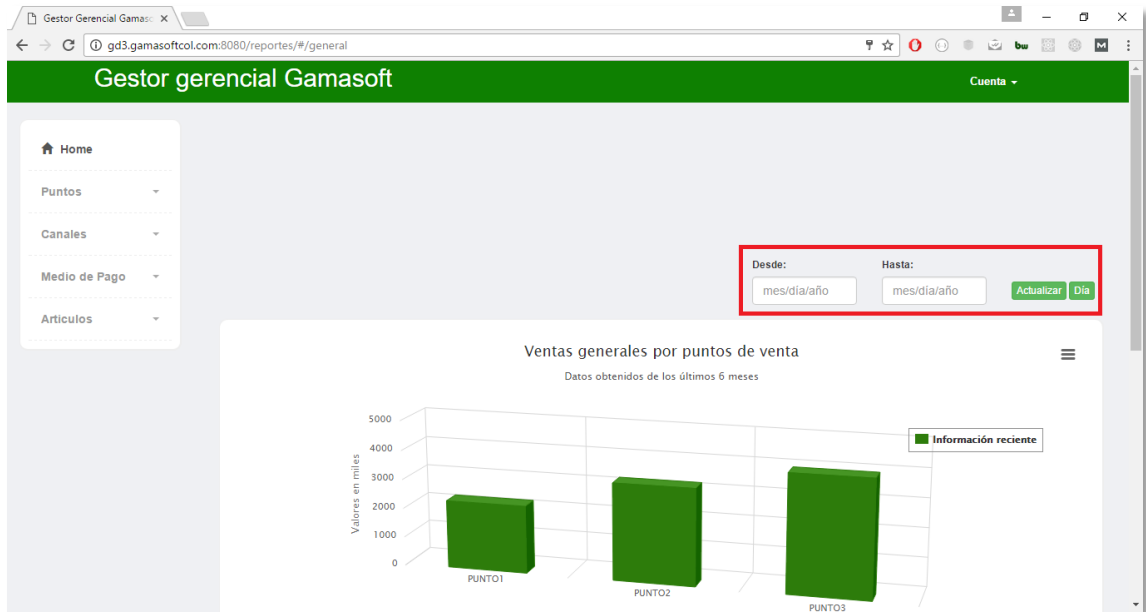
Gestor Gerencial Gamas ×

gd3.gamasoftcol.com:8080/reportes/#/general

Gestor gerencial Gamasoft

Cuenta

Home

Puntos

Canales

Medio de Pago

Articulos

Desde:
mes/día/año

Hasta:
mes/día/año

Actualizar
Día

Ventas generales por puntos de venta

Datos obtenidos de los últimos 6 meses

Valores en miles

5000
4000
3000
2000
1000
0

Información reciente

PUNTO1
PUNTO2
PUNTO3